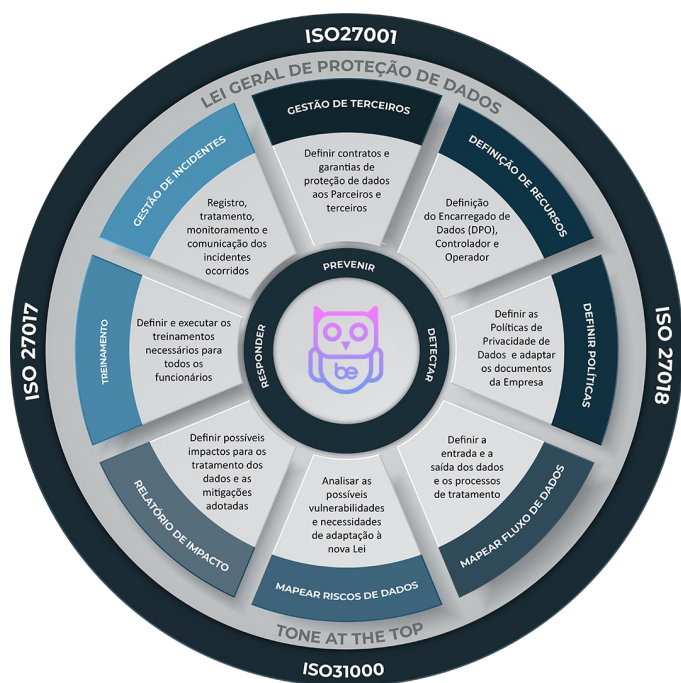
ISO27001

LEI GERAL DE PROTEÇÃO DE DADOS

GESTÃO DE TERCEIROS

Definir contratos e garantias de proteção de dados aos Parceiros e terceiros

DEFINIÇÃO DE RECURSOS

Definição do Encarregado de Dados (DPO), Controlador e Operador

DEFINIR POLÍTICAS

Definir as Políticas de Privacidade de Dados e adaptar os documentos da Empresa

MAPEAR FLUXO DE DADOS

Definir a entrada e a saída dos dados e os processos de tratamento

MAPEAR RISCOS DE DADOS

Analisar as possíveis vulnerabilidades e necessidades de adaptação à nova Lei

RELATÓRIO DE IMPACTO

Definir possíveis impactos para os tratamento dos dados e as mitigações adotadas

TREINAMENTO

Definir e executar os treinamentos necessários para todos os funcionários

GESTÃO DE INCIDENTES

Registro, tratamento, monitoramento e comunicação dos incidentes ocorridos

PREVENIR

DETECTAR

RESPONDER

be

ISO 27017

ISO 27018

TONE AT THE TOP

ISO31000